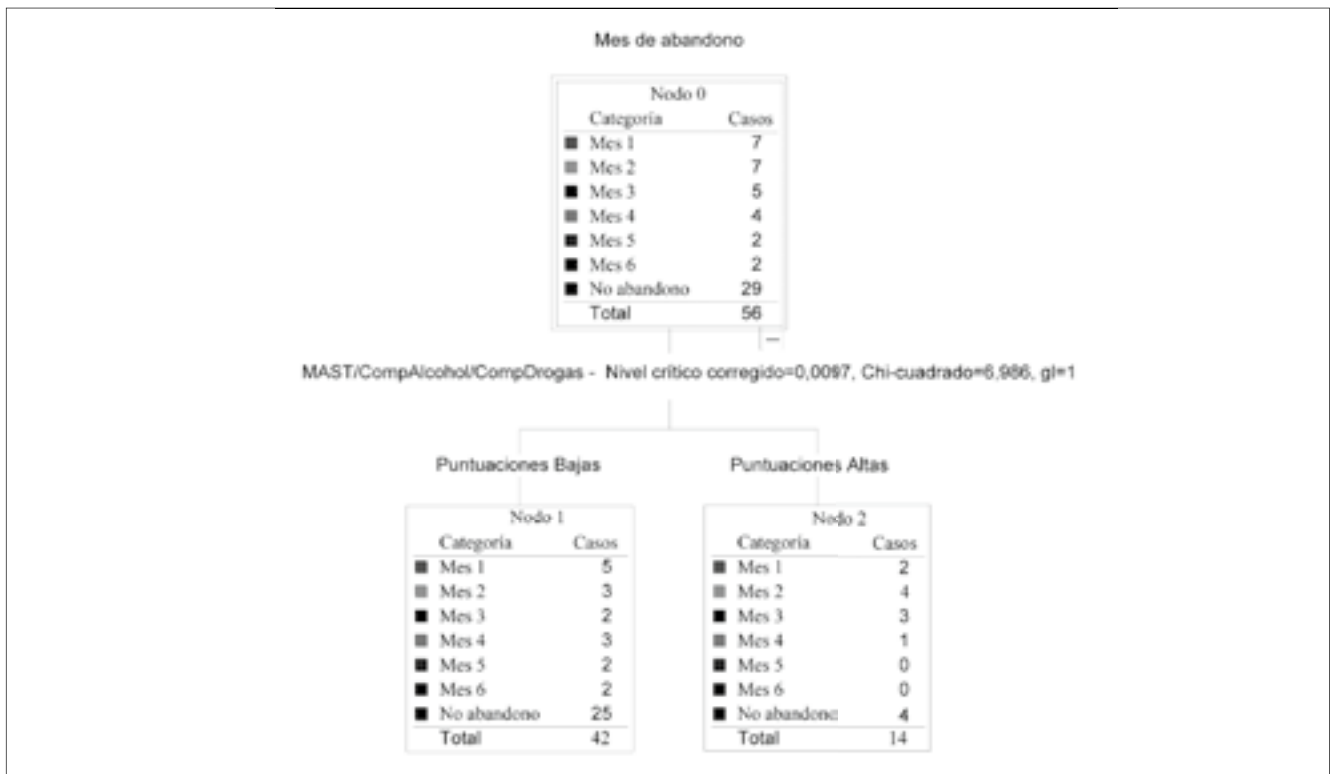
Mes de abandono

Nodo 0

| Categoría | Casos |
|---|---|
| Mes 1 | 7 |
| Mes 2 | 7 |
| Mes 3 | 5 |
| Mes 4 | 4 |
| Mes 5 | 2 |
| Mes 6 | 2 |
| No abandono | 29 |
| Total | 56 |

−

MAST/CompAlcohol/CompDrogas - Nivel crítico corregido=0,0097, Chi-cuadrado=6,986, gl=1

Puntuaciones Bajas

Nodo 1

| Categoría | Casos |
|---|---|
| Mes 1 | 5 |
| Mes 2 | 3 |
| Mes 3 | 2 |
| Mes 4 | 3 |
| Mes 5 | 2 |
| Mes 6 | 2 |
| No abandono | 25 |
| Total | 42 |

Puntuaciones Altas

Nodo 2

| Categoría | Casos |
|---|---|
| Mes 1 | 2 |
| Mes 2 | 4 |
| Mes 3 | 3 |
| Mes 4 | 1 |
| Mes 5 | 0 |
| Mes 6 | 0 |
| No abandono | 4 |
| Total | 14 |